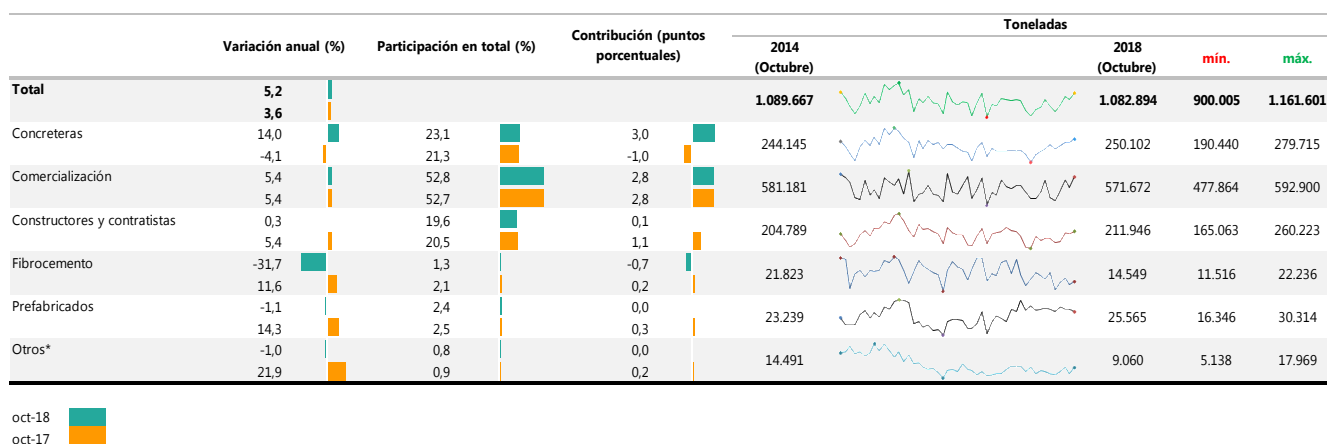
| | Variación anual (%) | Participación en total (%) | Contribución (puntos porcentuales) | 2014 (Octubre) | | 2018 (Octubre) | mín. | máx. |
|---|---|---|---|---|---|---|---|---|
| | | | | Toneladas | | | | |
| **Total** | **5,2** | | | **1.089.667** | | **1.082.894** | **900.005** | **1.161.601** |
| | **3,6** | | | | | | | |
| Concreteras | 14,0 | 23,1 | 3,0 | 244.145 | | 250.102 | 190.440 | 279.715 |
| | -4,1 | 21,3 | -1,0 | | | | | |
| Comercialización | 5,4 | 52,8 | 2,8 | 581.181 | | 571.672 | 477.864 | 592.900 |
| | 5,4 | 52,7 | 2,8 | | | | | |
| Constructores y contratistas | 0,3 | 19,6 | 0,1 | 204.789 | | 211.946 | 165.063 | 260.223 |
| | 5,4 | 20,5 | 1,1 | | | | | |
| Fibrocemento | -31,7 | 1,3 | -0,7 | 21.823 | | 14.549 | 11.516 | 22.236 |
| | 11,6 | 2,1 | 0,2 | | | | | |
| Prefabricados | -1,1 | 2,4 | 0,0 | 23.239 | | 25.565 | 16.346 | 30.314 |
| | 14,3 | 2,5 | 0,3 | | | | | |
| Otros* | -1,0 | 0,8 | 0,0 | 14.491 | | 9.060 | 5.138 | 17.969 |
| | 21,9 | 0,9 | 0,2 | | | | | |

oct-18
oct-17